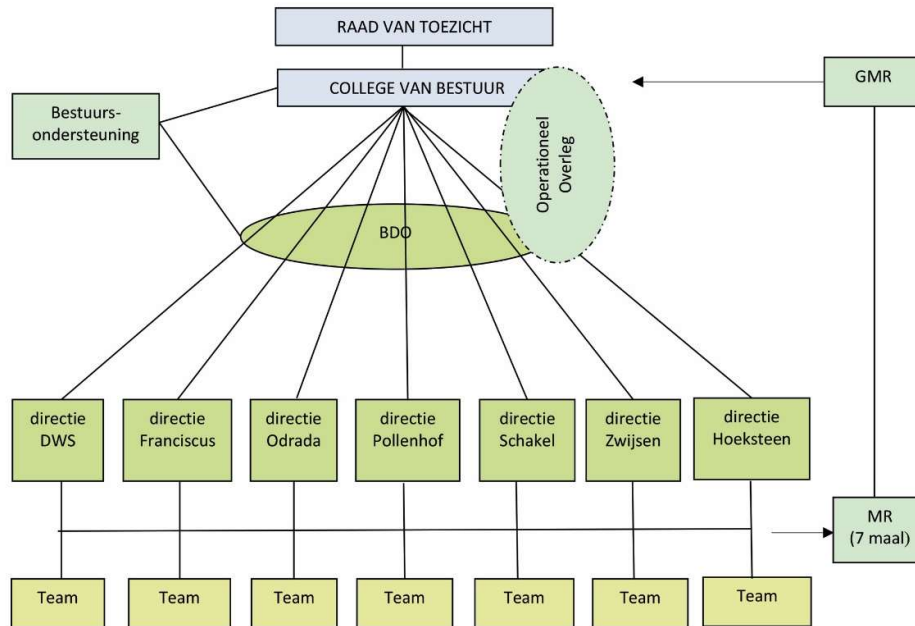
RAAD VAN TOEZICHT

COLLEGE VAN BESTUUR

GMR

Bestuurs-ondersteuning

Operationeel Overleg

BDO

directie DWS

directie Franciscus

directie Odrada

directie Pollenhof

directie Schakel

directie Zwijsen

directie Hoeksteen

MR (7 maal)

Team

Team

Team

Team

Team

Team

Team